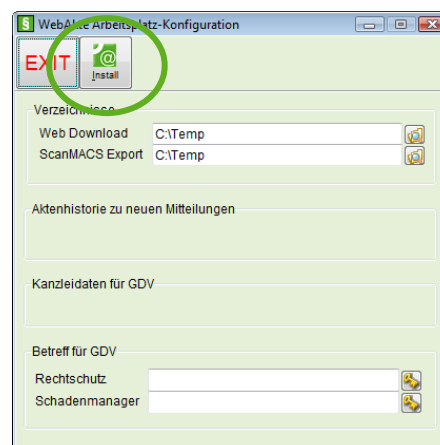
WebAkte Arbeitsplatz-Konfiguration

EXIT

Install

Verzeichnisse

Web Download C:\Temp

ScanMACS Export C:\Temp

Aktenhistorie zu neuen Mitteilungen

Kanzleidaten für GDV

Betreff für GDV

Rechtsschutz

Schadenmanager